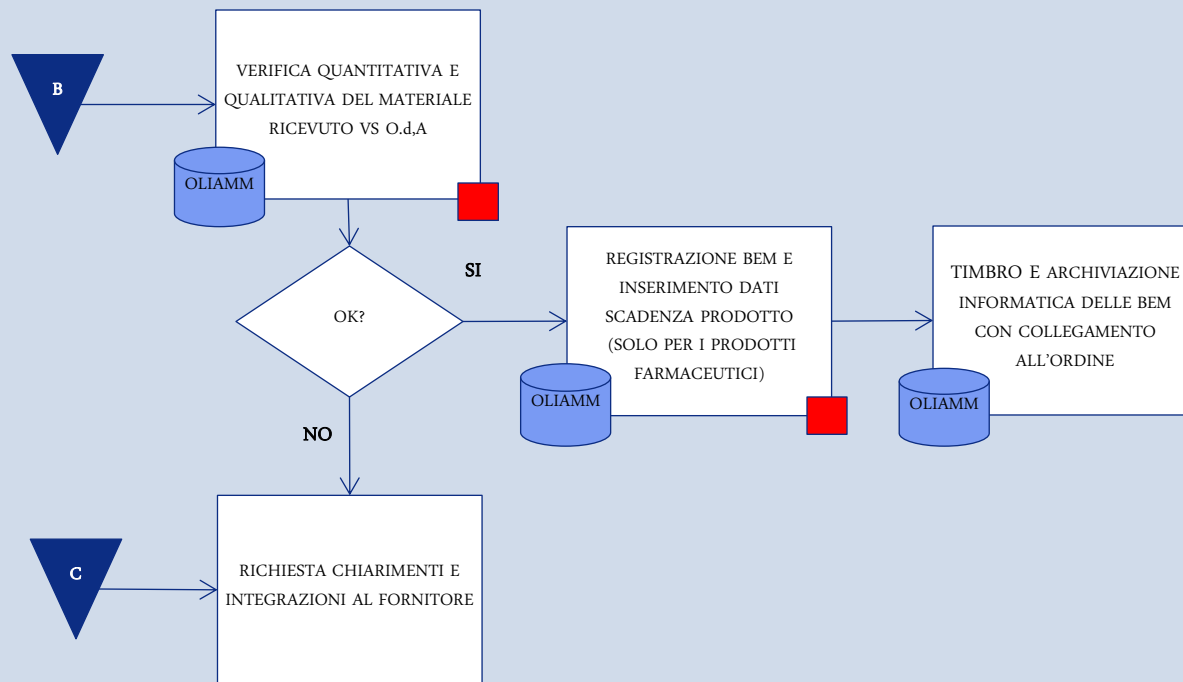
B

VERIFICA QUANTITATIVA E QUALITATIVA DEL MATERIALE RICEVUTO VS O.d,A

OLIAMM

OK?

SI

REGISTRAZIONE BEM E INSERIMENTO DATI SCADENZA PRODOTTO (SOLO PER I PRODOTTI FARMACEUTICI)

OLIAMM

TIMBRO E ARCHIVIAZIONE INFORMATICA DELLE BEM CON COLLEGAMENTO ALL'ORDINE

OLIAMM

NO

C

RICHIESTA CHIARIMENTI E INTEGRAZIONI AL FORNITORE